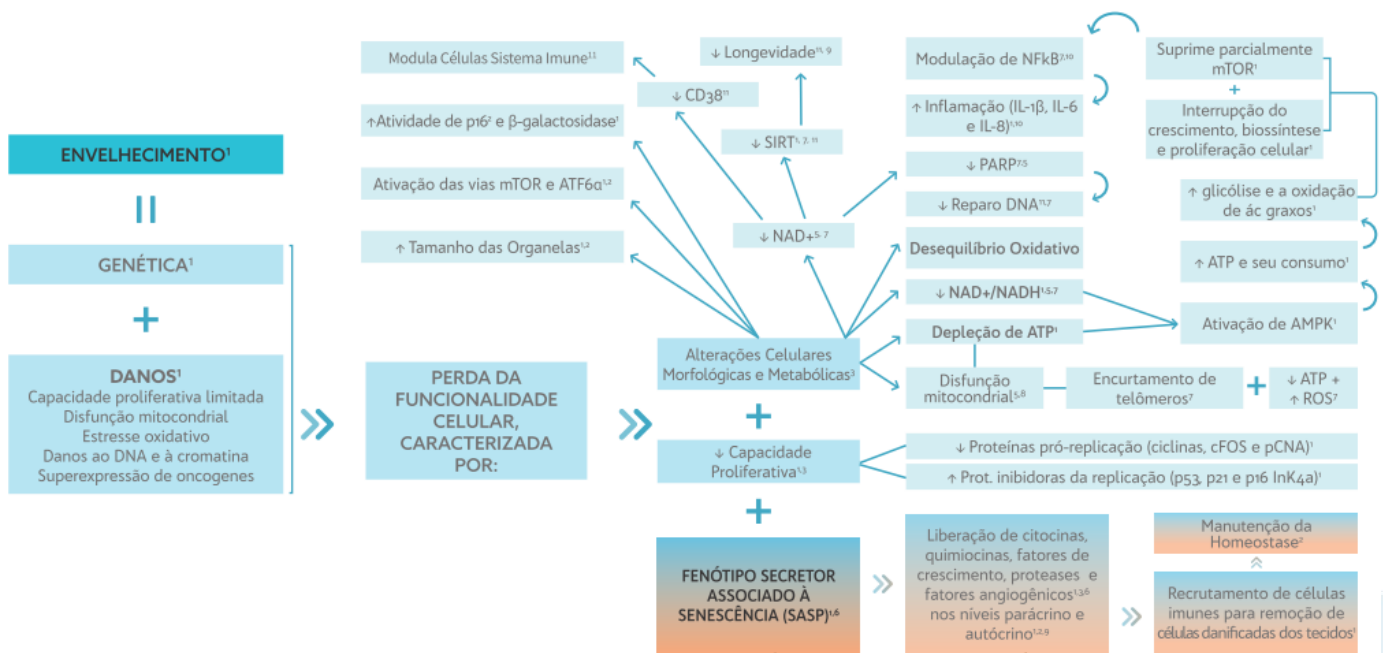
ENVELHECIMENTO¹

=

GENÉTICA¹

+

DANOS¹
Capacidade proliferativa limitada
Disfunção mitocondrial
Estresse oxidativo
Danos ao DNA e à cromatina
Superexpressão de oncogenes

»

PERDA DA FUNCIONALIDADE CELULAR, CARACTERIZADA POR:

»

Modula Células Sistema Imune¹¹

↑Atividade de p16² e β-galactosidase¹

Ativação das vias mTOR e ATF6α¹,²

↑ Tamanho das Organelas¹,²

↓ Longevidade¹¹,⁹

↓ CD38¹¹

↓ SIRT¹,⁷,¹¹

↓ NAD+⁵,⁷

Modulação de NFkB⁷,¹⁰

↑ Inflamação (IL-1β, IL-6 e IL-8)¹,¹⁰

↓ PARP⁷,⁵

↓ Reparo DNA¹¹,⁷

Desequilíbrio Oxidativo

↓ NAD+/NADH¹,⁵,⁷

Depleção de ATP¹

Disfunção mitocondrial⁵,⁸

Encurtamento de telômeros⁷

+

↓ ATP + ↑ ROS⁷

Suprime parcialmente mTOR¹
+
Interrupção do crescimento, biossíntese e proliferação celular¹

↑ glicólise e a oxidação de ác graxos¹

↑ ATP e seu consumo¹

Ativação de AMPK¹

Alterações Celulares Morfológicas e Metabólicas³

+

↓ Capacidade Proliferativa¹,³

↓ Proteínas pró-replicação (ciclinas, cFOS e pCNA)¹

↑ Prot. inibidoras da replicação (p53, p21 e p16 InK4a)¹

+

FENÓTIPO SECRETOR ASSOCIADO À SENESCÊNCIA (SASP)¹,⁶

»

Liberação de citocinas, quimiocinas, fatores de crescimento, proteases e fatores angiogênicos¹,³,⁶ nos níveis parácrino e autócrino¹,²,⁹

»

Manutenção da Homeostase²

Recrutamento de células imunes para remoção de células danificadas dos tecidos¹